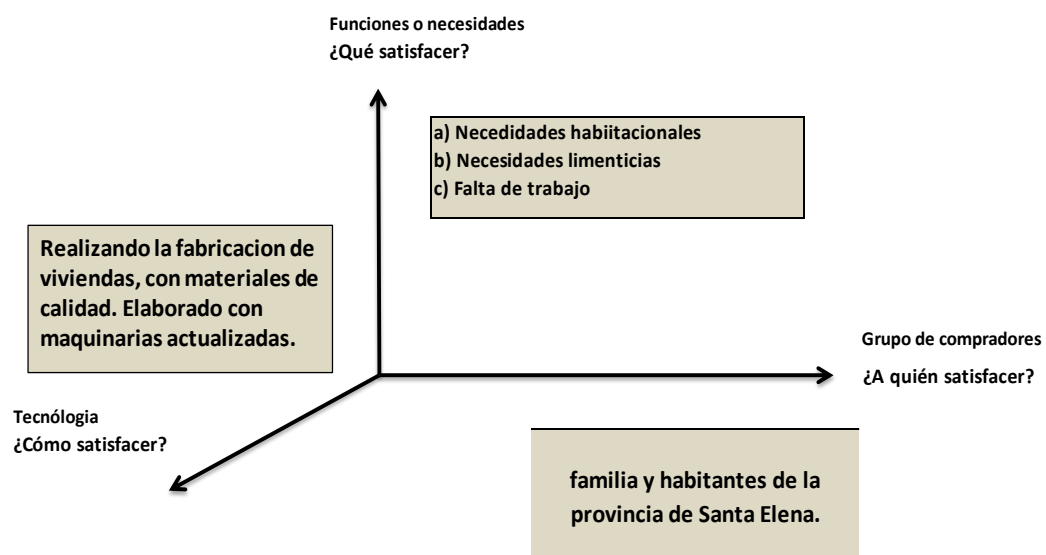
Funciones o necesidades
¿Qué satisfacer?

a) Necedidades habiitacionales
b) Necesidades limenticias
c) Falta de trabajo

Realizando la fabricacion de viviendas, con materiales de calidad. Elaborado con maquinarias actualizadas.

Grupo de compradores
¿A quién satisfacer?

Tecnólogia
¿Cómo satisfacer?

familia y habitantes de la provincia de Santa Elena.